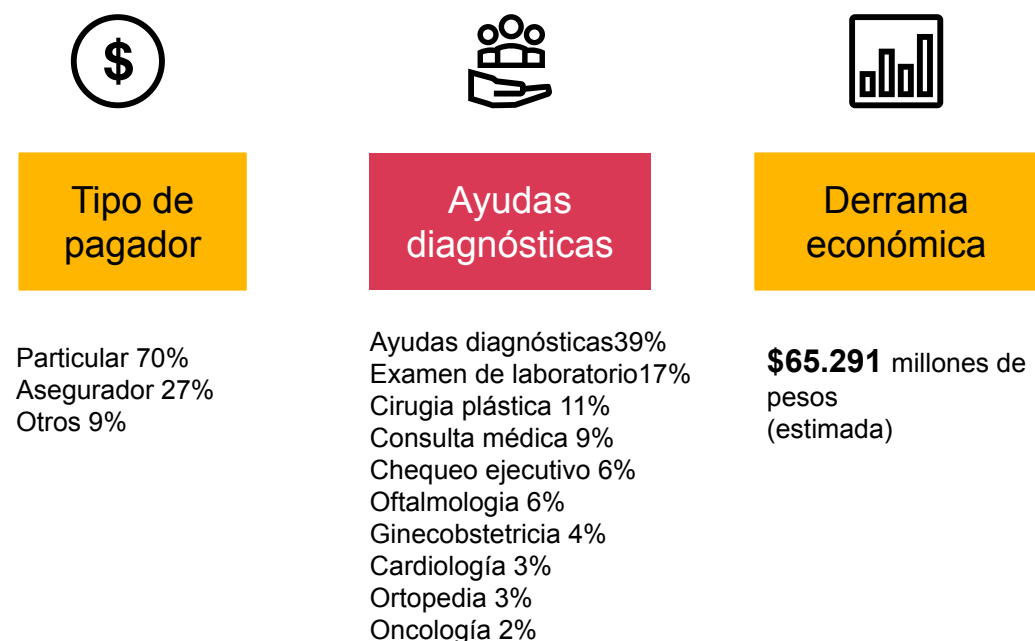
$

Tipo de pagador

Particular 70%
Asegurador 27%
Otros 9%

Ayudas diagnósticas

Ayudas diagnósticas39%
Examen de laboratorio17%
Cirugia plástica 11%
Consulta médica 9%
Chequeo ejecutivo 6%
Oftalmologia 6%
Ginecobstetricia 4%
Cardiología 3%
Ortopedia 3%
Oncología 2%

Derrama económica

**$65.291** millones de pesos
(estimada)